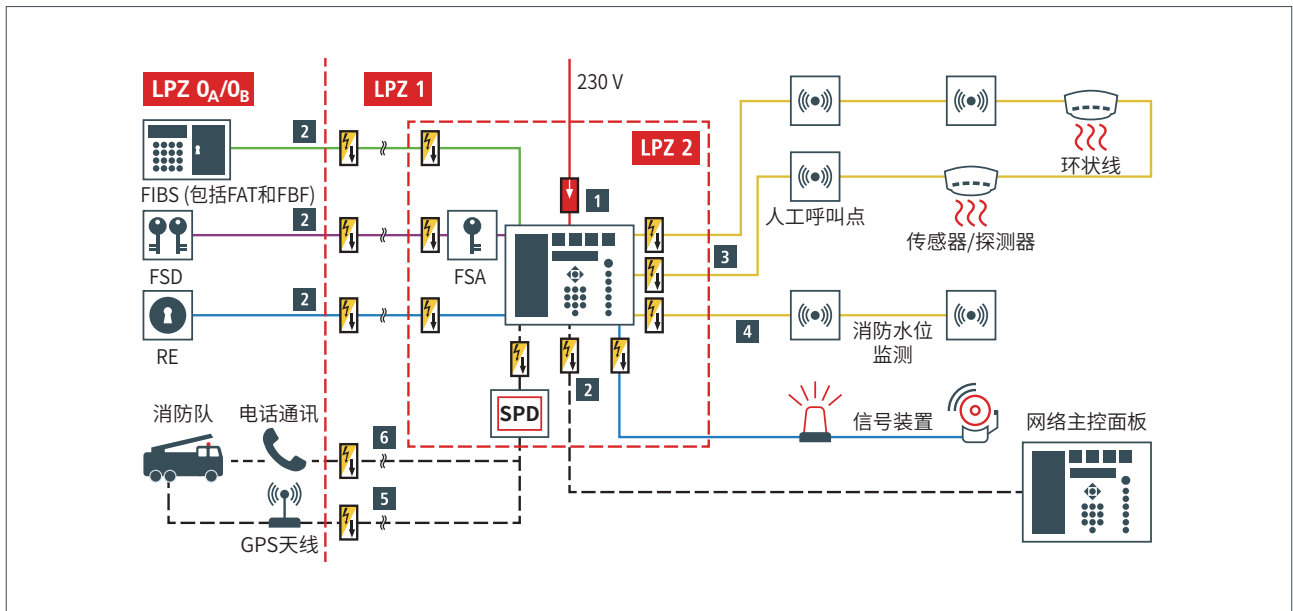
LPZ $0_A/0_B$

LPZ 1

230 V

LPZ 2

2

FIBS (包括FAT和FBF)

2

FSD

FSA

1

2

RE

3

4

2

环状线

人工呼叫点

传感器/探测器

消防水位监测

SPD

2

消防队

电话通讯

6

5

GPS天线

信号装置

网络主控面板